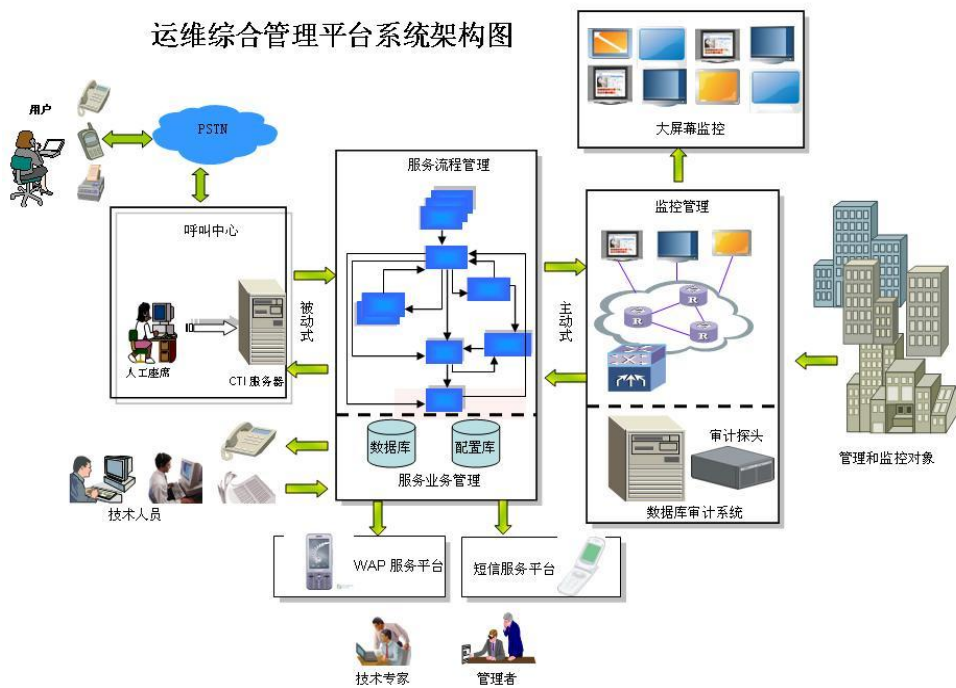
运维综合管理平台系统架构图

用户

PSTN

呼叫中心

人工座席

CTI 服务器

被动式

服务流程管理

数据库

配置库

服务业务管理

主动式

大屏幕监控

监控管理

审计探头

数据库审计系统

管理和监控对象

技术人员

WAP 服务平台

短信服务平台

技术专家

管理者